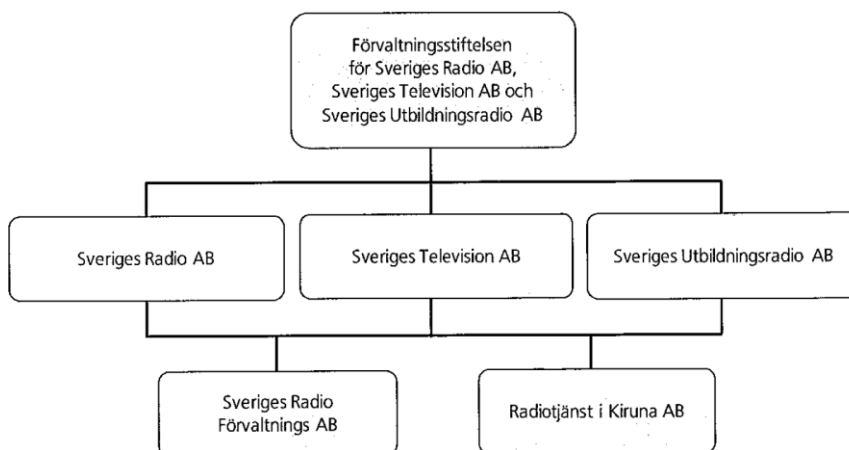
Förvaltningsstiftelsen för Sveriges Radio AB, Sveriges Television AB och Sveriges Utbildningsradio AB

Sveriges Radio AB

Sveriges Television AB

Sveriges Utbildningsradio AB

Sveriges Radio Förvaltnings AB

Radiotjänst i Kiruna AB